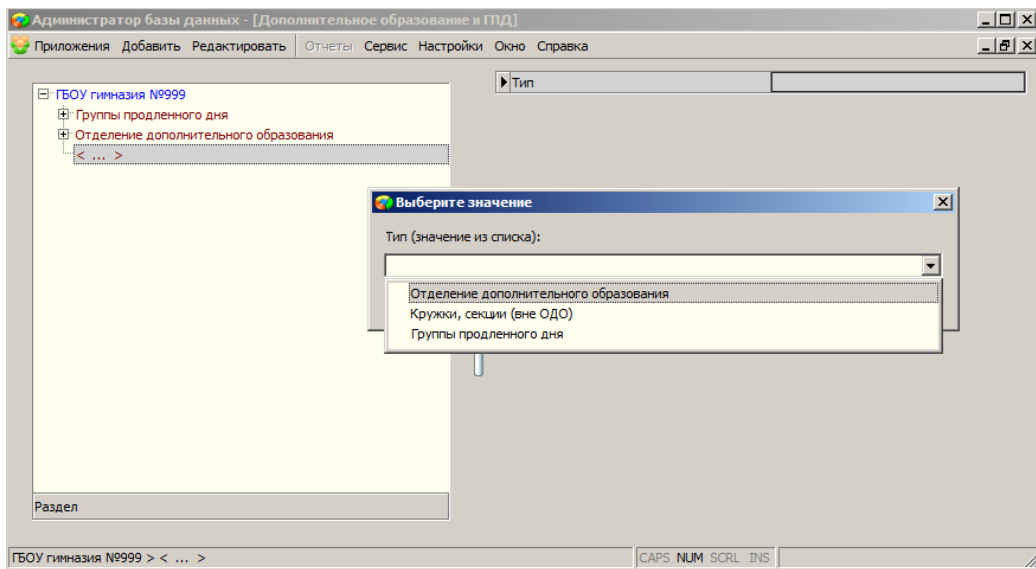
Администратор базы данных - [Дополнительное образование и ГПД]

Приложения Добавить Редактировать Отчеты Сервис Настройки Окно Справка

ГБОУ гимназия №999
Группы продленного дня
Отделение дополнительного образования
< ... >

Тип

Выберите значение

Тип (значение из списка):

Отделение дополнительного образования
Кружки, секции (вне ОДО)
Группы продленного дня

Раздел

ГБОУ гимназия №999 > < ... >

CAPS NUM SCRL INS